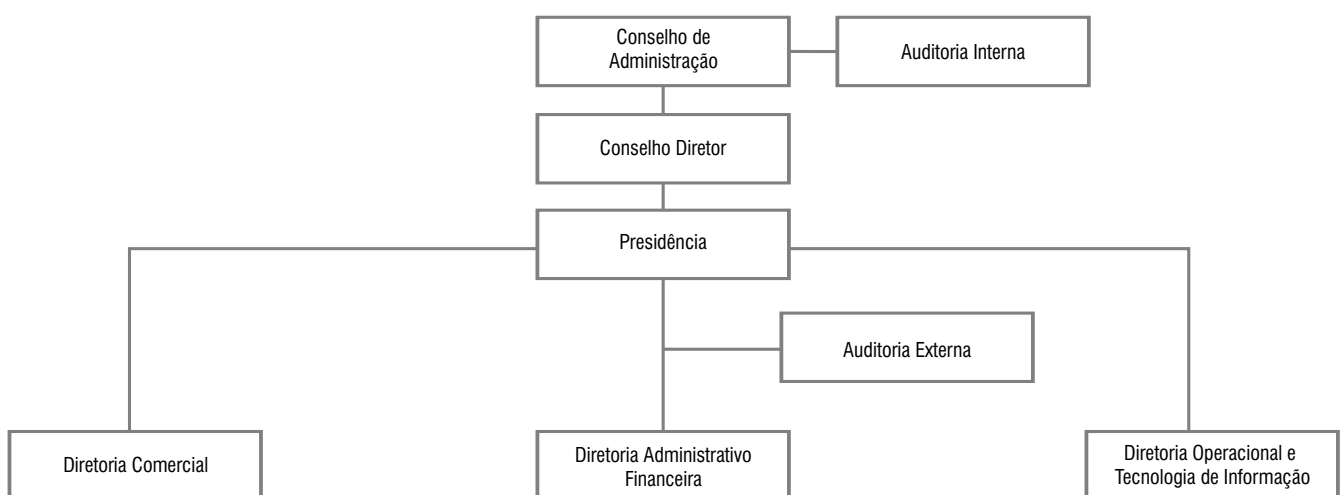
Conselho de Administração

Auditoria Interna

Conselho Diretor

Presidência

Auditoria Externa

Diretoria Comercial

Diretoria Administrativo Financeira

Diretoria Operacional e Tecnologia de Informação